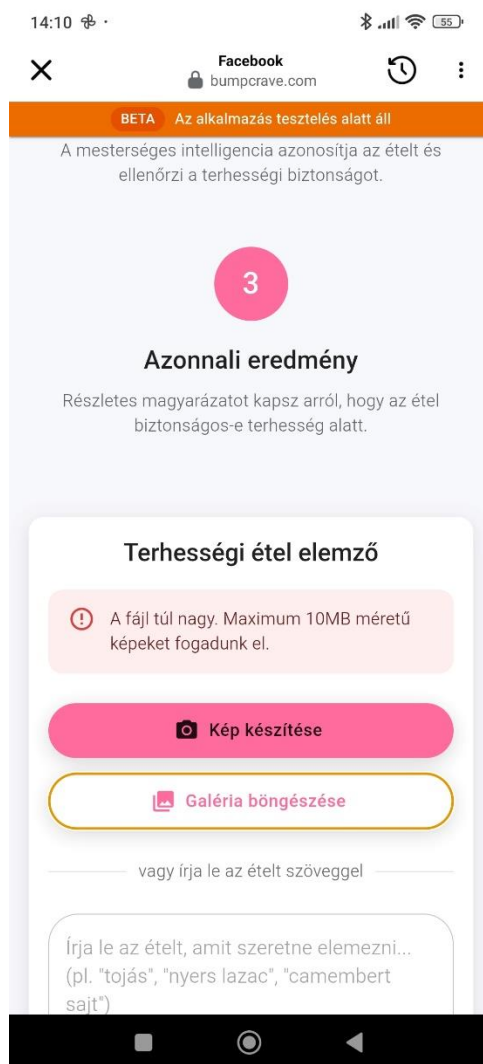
14:10

55

Facebook
bumpcrave.com

BETA Az alkalmazás tesztelés alatt áll

A mesterséges intelligencia azonosítja az ételt és ellenőrzi a terhességi biztonságot.

3

Azonnali eredmény

Részletes magyarázatot kapsz arról, hogy az étel biztonságos-e terhesség alatt.

Terhességi étel elemző

A fájl túl nagy. Maximum 10MB méretű képeket fogadunk el.

Kép készítése

Galéria böngészése

vagy írja le az ételt szöveggel

Írja le az ételt, amit szeretne elemezni... (pl. "tojás", "nyers lazac", "camembert sajt")